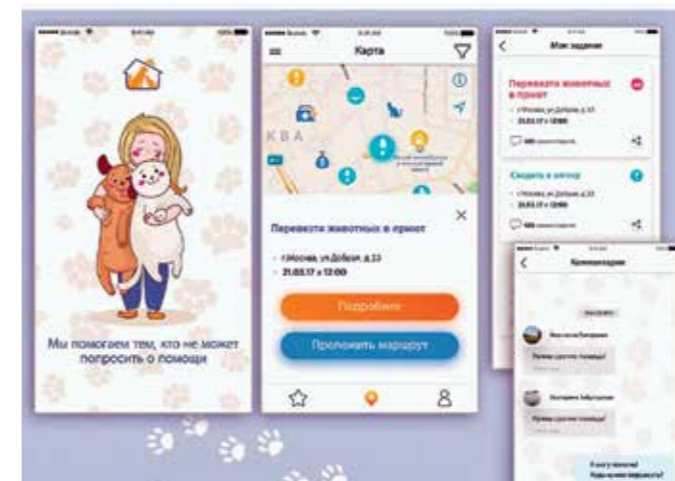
Мы поможем тем, кто не может попросить о помощи

Карта

К В А

Перевезти животных в приют

г.Москва, ул.Добрая, д.33

21.03.17 в 12:00

Подробнее

Проложить маршрут

Мои задания

Перевезти животных в приют

г.Москва, ул.Добрая, д.33

21.03.17 в 12:00

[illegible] комментария

Сводить в ветклинику

г.Москва, ул.Добрая, д.33

21.03.17 в 12:00

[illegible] комментария

Комментарии

Анастасия Белкина

Нужна срочно помощь!

Екатерина Зайцева

Нужна срочно помощь!

Я могу помочь!
Куда нужно подъехать?